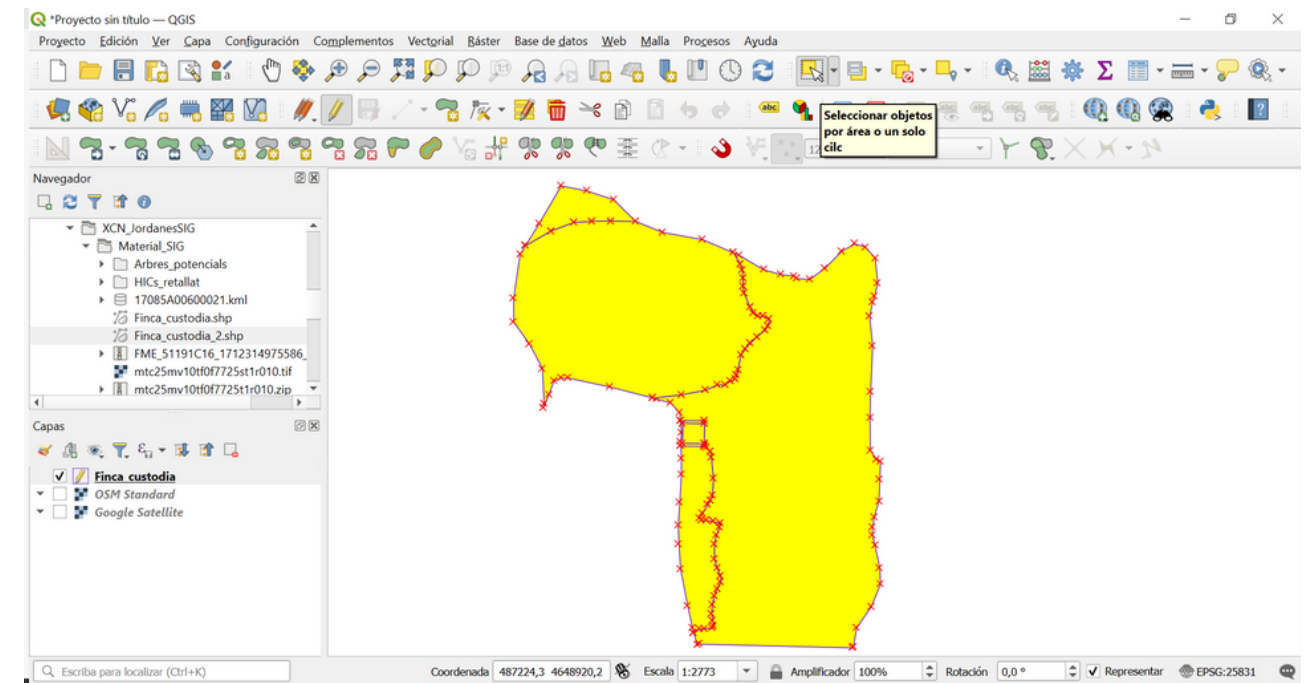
*Proyecto sin título — QGIS

Proyecto Edición Ver Capa Configuración Complementos Vectorial Ráster Base de datos Web Malla Procesos Ayuda

Seleccionar objetos por área o un solo cilc

Navegador

XCN_JordanesSIG
Material_SIG
Arbres_potencials
HICs_retallat
17085A00600021.kml
Finca_custodia.shp
Finca_custodia_2.shp
FME_51191C16_1712314975586_
mtc25mv10tf0f7725st1r010.tif
mtc25mv10tf0f7725st1r010.zip

Capas

Finca custodia
OSM Standard
Google Satellite

Escriba para localizar (Ctrl+K)

Coordenada 487224,3 4648920,2 Escala 1:2773 Amplificador 100% Rotación 0,0 ° Representar EPSG:25831